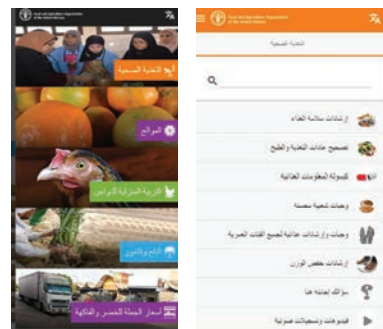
Food and Agriculture Organization of the United Nations

التغذية الصحية

المواقع

التربية المنزلية للدواجن

التابع والتمور

أسعار الجملة للخضر والفاكهة

Food and Agriculture Organization of the United Nations

التغذية الصحية

إرشادات سلامة الغذاء

تصحيح عادات التغذية والطبخ

كبسولة المعلومات الغذائية

وجبات صحية متوازنة

وجبات وإرشادات غذائية لجميع الفئات العمرية

إرشادات خفض الوزن

سؤالك إجابته هنا

فيديوهات وتسجيلات صوتية